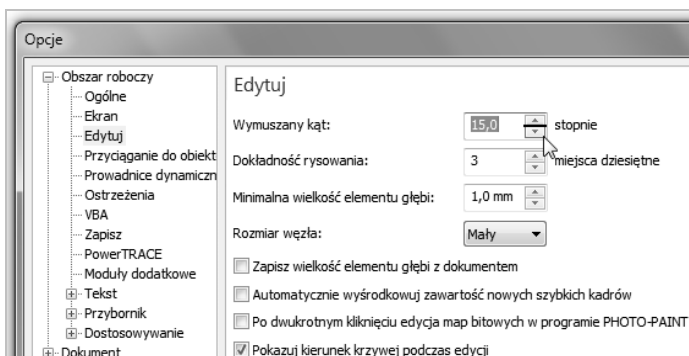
Opcje

Obszar roboczy
Ogólne
Ekran
Edytuj
Przyciąganie do obiekt
Prowadnice dynamiczn
Ostrzeżenia
VBA
Zapisz
PowerTRACE
Moduły dodatkowe
Tekst
Przybornik
Dostosowywanie
Dokument

Edytuj

Wymuszany kąt: 15,0 stopnie

Dokładność rysowania: 3 miejsca dziesiętne

Minimalna wielkość elementu głębi: 1,0 mm

Rozmiar węzła: Mały

Zapisz wielkość elementu głębi z dokumentem

Automatycznie wyśrodkowuj zawartość nowych szybkich kadrów

Po dwukrotnym kliknięciu edycja map bitowych w programie PHOTO-PAINT

Pokazuj kierunek krzywej podczas edycji